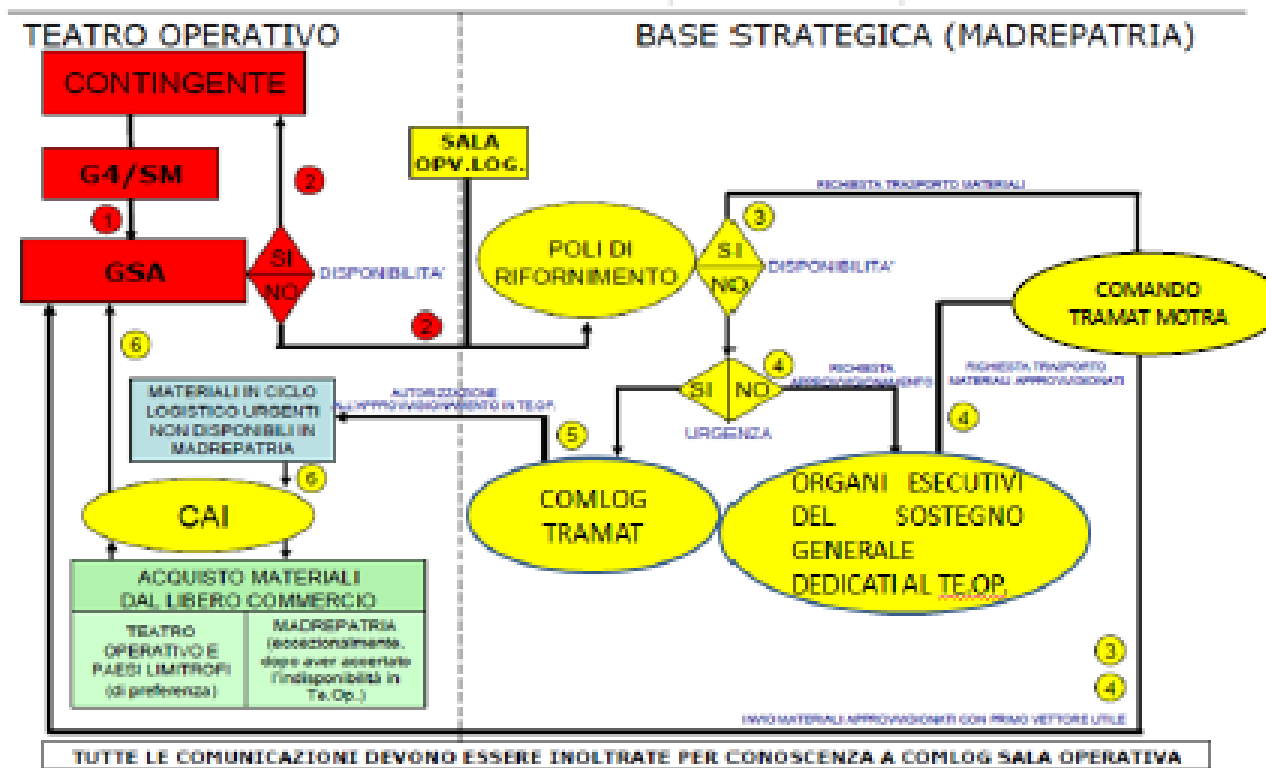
TEATRO OPERATIVO

BASE STRATEGICA (MADREPATRIA)

CONTINGENTE

G4/SM

1

GSA

2

SI

NO

DISPONIBILITA'

2

SALA OPV.LOG.

POLI DI RIFORNIMENTO

RICHIESTA TRASPORTO MATERIALI

3

SI

NO

DISPONIBILITA'

COMANDO TRAMAT MOTRA

6

MATERIALI IN CICLO LOGISTICO URGENTI NON DISPONIBILI IN MADREPATRIA

AUTORIZZAZIONE ALL'APPROVVIGIONAMENTO IN TE.OP.

4

SI

NO

URGENZA

RICHIESTA APPROVVIGIONAMENTO

RICHIESTA TRASPORTO MATERIALI APPROVVIGIONATI

4

5

6

CAI

COMLOG TRAMAT

ORGANI ESECUTIVI DEL SOSTEGNO GENERALE DEDICATI AL TE.OP.

ACQUISTO MATERIALI DAL LIBERO COMMERCIO

| TEATRO OPERATIVO E PAESI LIMITROFI (di preferenza) | MADREPATRIA (eccezionalmente, dopo aver accertato l'indisponibilità in Te.Op.) |
|---|---|

3

4

INVIO MATERIALI APPROVVIGIONATI CON PRIMO VETTORE UTILE

TUTTE LE COMUNICAZIONI DEVONO ESSERE INOLTRATE PER CONOSCENZA A COMLOG SALA OPERATIVA